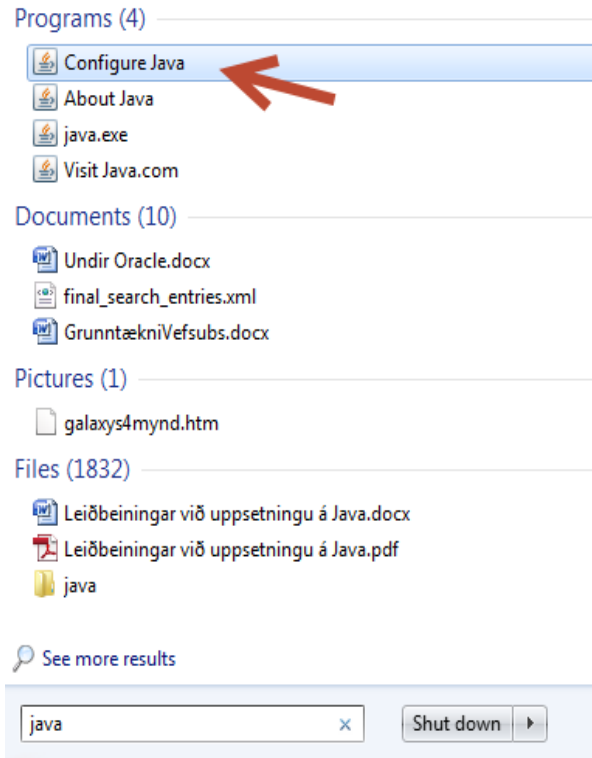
Programs (4)

Configure Java

About Java

java.exe

Visit Java.com

Documents (10)

Undir Oracle.docx

final_search_entries.xml

GrunntækniVefsubs.docx

Pictures (1)

galaxys4mynd.htm

Files (1832)

Leiðbeiningar við uppsetningu á Java.docx

Leiðbeiningar við uppsetningu á Java.pdf

java

See more results

java ×

Shut down